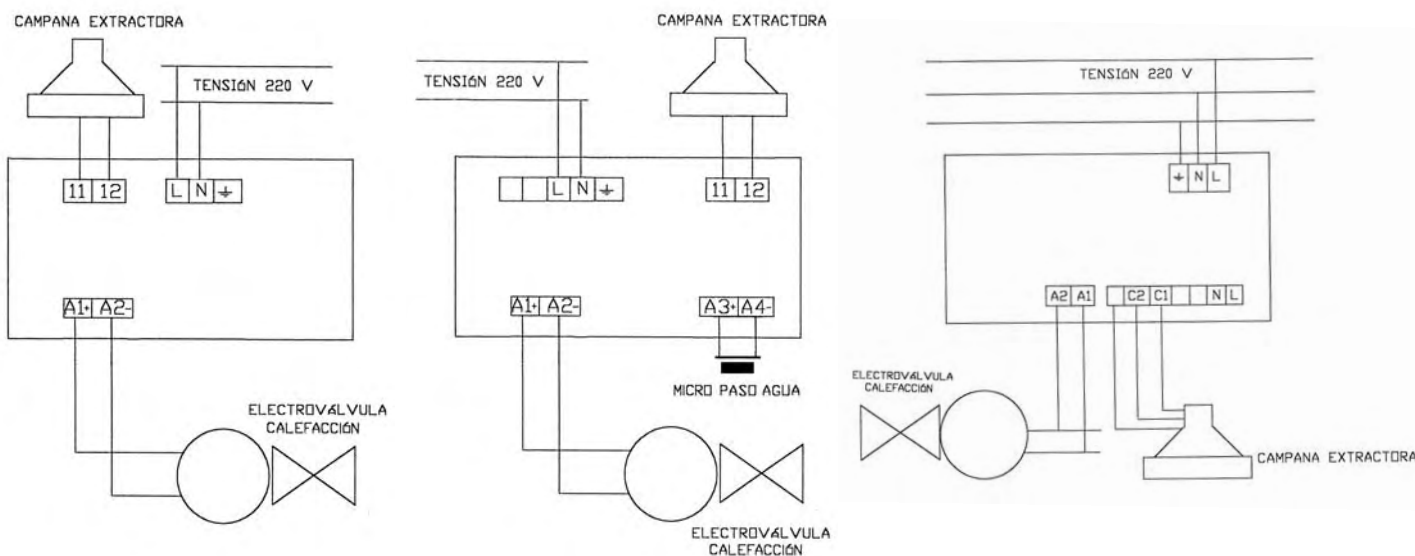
CAMPANA EXTRACTORA

TENSIÓN 220 V

11 12 L N ⏚

A1+ A2-

ELECTROVÁLVULA CALEFACCIÓN

TENSIÓN 220 V

CAMPANA EXTRACTORA

L N ⏚

11 12

A1+ A2-

A3+ A4-

MICRO PASO AGUA

ELECTROVÁLVULA CALEFACCIÓN

TENSIÓN 220 V

⏚ N L

A2 A1

C2 C1

N L

ELECTROVÁLVULA CALEFACCIÓN

CAMPANA EXTRACTORA